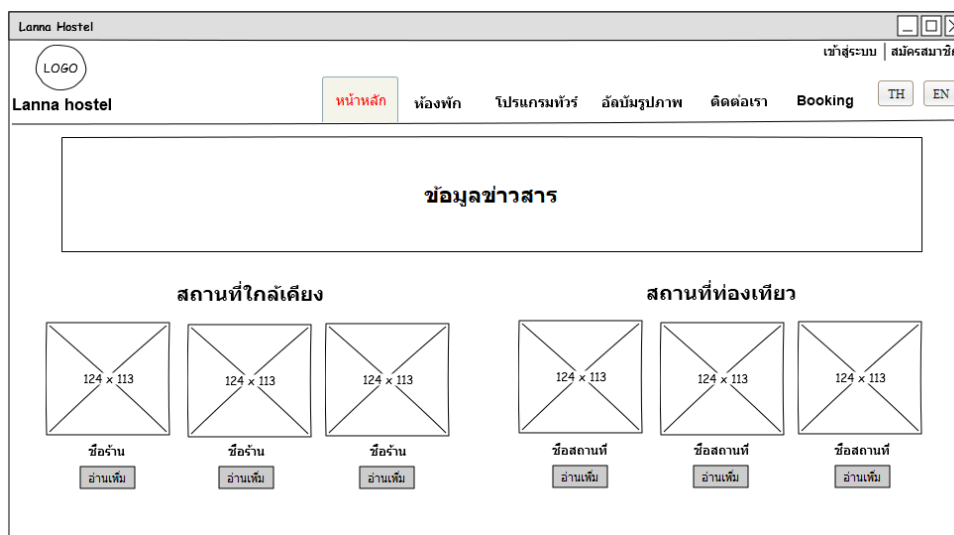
Lanna Hostel

LOGO

เข้าสู่ระบบ | สมัครสมาชิ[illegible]

Lanna hostel

หน้าหลัก ห้องพัก โปรแกรมทัวร์ อัลบัมรูปภาพ ติดต่อเรา Booking TH EN

ข้อมูลข่าวสาร

สถานที่ใกล้เคียง

124 x 113 124 x 113 124 x 113

ชื่อร้าน ชื่อร้าน ชื่อร้าน

อ่านเพิ่ม อ่านเพิ่ม อ่านเพิ่ม

สถานที่ท่องเที่ยว

124 x 113 124 x 113 124 x 113

ชื่อสถานที่ ชื่อสถานที่ ชื่อสถานที่

อ่านเพิ่ม อ่านเพิ่ม อ่านเพิ่ม